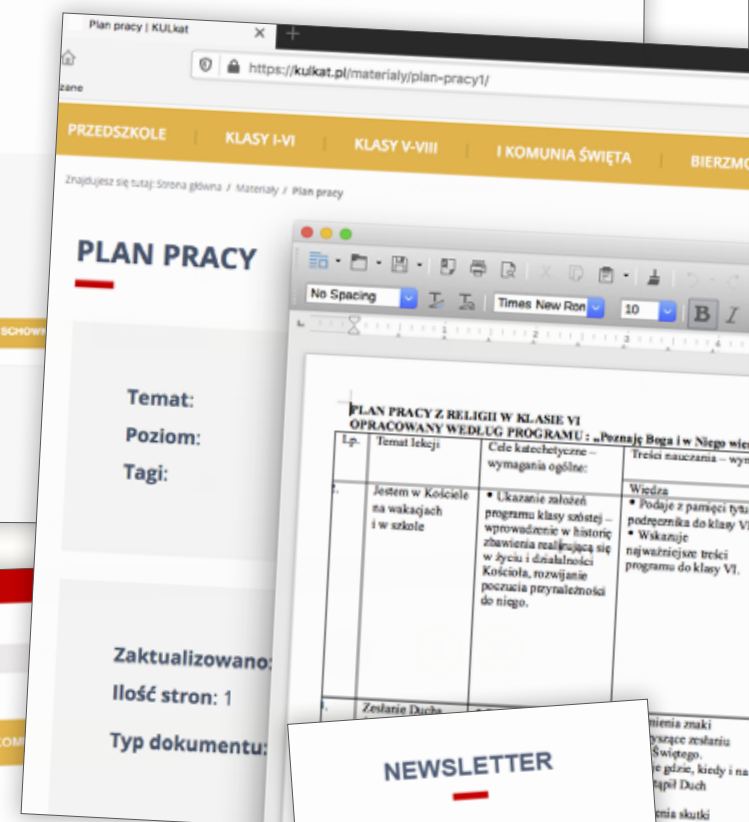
Plan pracy | KULkat

https://kulkat.pl/materialy/plan-pracy1/

zane

PRZEDSZKOLE | KLASY I-VI | KLASY V-VIII | I KOMUNIA ŚWIĘTA | BIERZMO

Znajdujesz się tutaj: Strona główna / Materiały / Plan pracy

PLAN PRACY

SCHOW

Temat:
Poziom:
Tagi:

Zaktualizowano:
Ilość stron: 1
Typ dokumentu:

No Spacing | Times New Ron | 10 | B | I

PLAN PRACY Z RELIGII W KLASIE VI
OPRACOWANY WEDŁUG PROGRAMU: „Poznaję Boga i w Niego wie

| Lp. | Temat lekcji | Cele katechetyczne – wymagania ogólne: | Treści nauczania – wym |
|---|---|---|---|
| 1. | Jestem w Kościele na wakacjach i w szkole | • Ukazanie założeń programu klasy szóstej – wprowadzenie w historię zbawienia realizującą się w życiu i działalności Kościoła, rozwijanie poczucia przynależności do niego. | Wiedza • Podaje z pamięci tytu podręcznika do klasy VI • Wskazuje najważniejsze treści programu do klasy VI. |
| 2. | Zesłanie Ducha | | mienia znaki tyczące zesłania Świętego. je gdzie, kiedy i na tąpił Duch mienia skutki |

NEWSLETTER

KOM